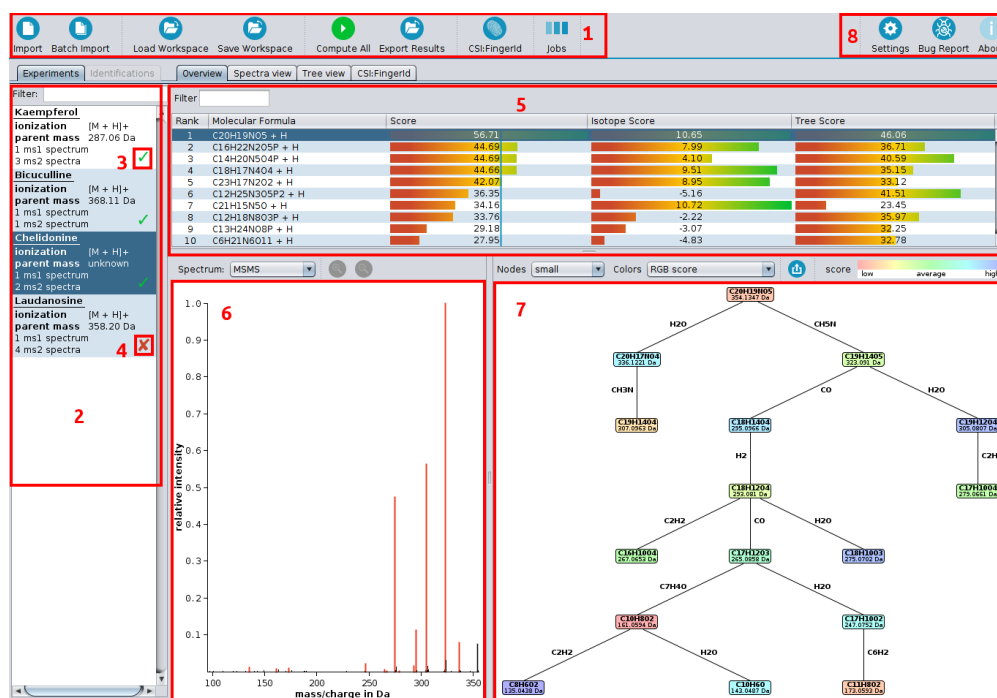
Import Batch Import Load Workspace Save Workspace Compute All Export Results CSI:FingerId Jobs 1 8 Settings Bug Report Abo

Experiments Identifications Overview Spectra view Tree view CSI:FingerId

Filter:

Kaempferol
ionization [M + H]+
parent mass 287.06 Da
1 ms1 spectrum
3 ms2 spectra 3 ✓

Bicuculline
ionization [M + H]+
parent mass 368.11 Da
1 ms1 spectrum
1 ms2 spectrum ✓

Chelidonine
ionization [M + H]+
parent mass unknown
1 ms1 spectrum
2 ms2 spectra ✓

Laudanosine
ionization [M + H]+
parent mass 358.20 Da
1 ms1 spectrum
4 ms2 spectra 4 ✗

2

Filter: 5

| Rank | Molecular Formula | Score | Isotope Score | Tree Score |
|---|---|---|---|---|
| 1 | C20H19NO5 + H | 56.71 | 10.65 | 46.06 |
| 2 | C16H22N2O5P + H | 44.69 | 7.99 | 36.71 |
| 3 | C14H20N5O4P + H | 44.69 | 4.10 | 40.59 |
| 4 | C18H17N4O4 + H | 44.66 | 9.51 | 35.15 |
| 5 | C23H17NO2 + H | 42.07 | 8.95 | 33.12 |
| 6 | C12H25N3O5P2 + H | 36.35 | -5.16 | 41.51 |
| 7 | C21H15N5O + H | 34.16 | 10.72 | 23.45 |
| 8 | C12H18N8O3P + H | 33.76 | -2.22 | 35.97 |
| 9 | C13H24N8P + H | 29.18 | -3.07 | 32.25 |
| 10 | C6H21N6O11 + H | 27.95 | -4.83 | 32.78 |

Spectrum: MSMS Nodes small Colors RGB score score low average high

6

1.0 0.9 0.8 0.7 0.6 0.5 0.4 0.3 0.2 0.1
relative intensity
100 150 200 250 300 350
mass/charge in Da

7

C20H19NO5 354.1347 Da
H2O CH5N
C20H17NO4 336.1221 Da
C19H14O5 323.091 Da
CH3N CO H2O
C19H14O4 307.0963 Da
C18H14O4 295.0966 Da
C19H12O4 305.0807 Da
H2 C2H
C18H12O4 293.081 Da
C17H10O4 279.0661 Da
C2H2 CO H2O
C16H10O4 267.0653 Da
C17H12O3 265.0858 Da
C18H10O3 275.0702 Da
C7H4O H2O
C10H8O2 161.0594 Da
C17H10O2 247.0752 Da
C2H2 H2O C6H2
C8H6O2 135.0438 Da
C10H6O 143.0487 Da
C11H8O2 173.0593 Da